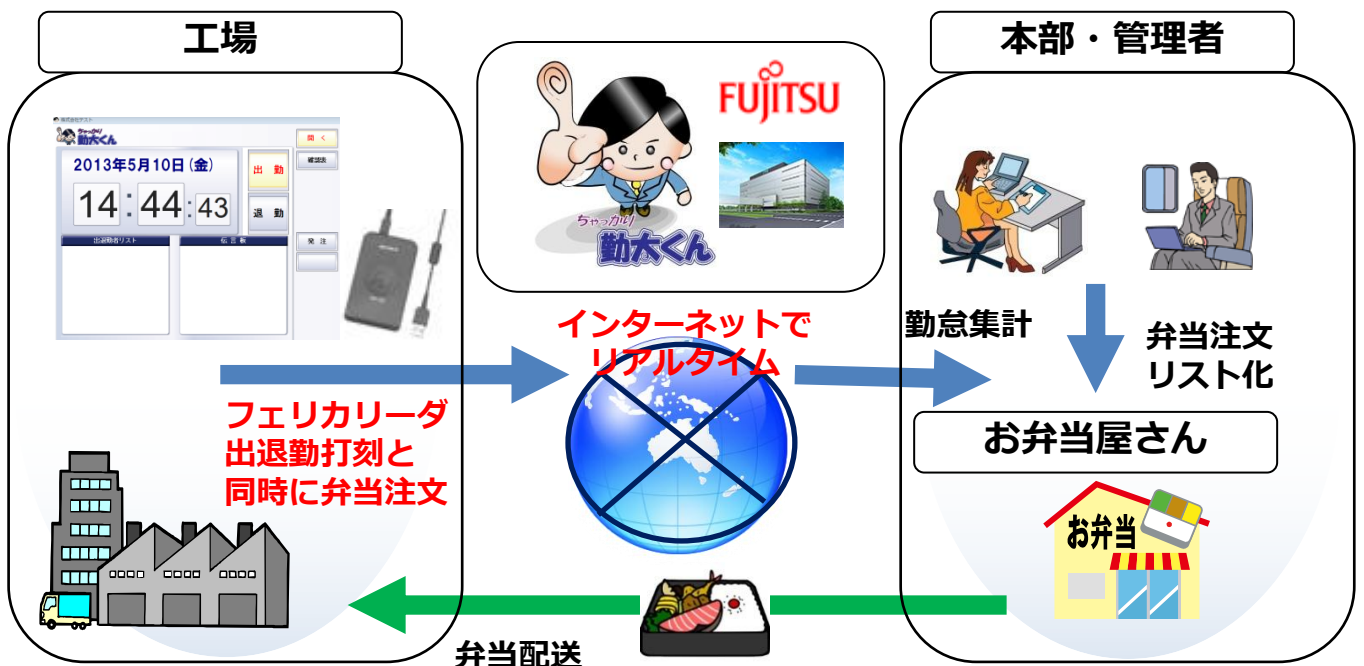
工場

株式会社テスト

ちゃっかり勤太くん

2013年5月10日（金）

14:44:43

出勤

退勤

開く

確認表

発注

出退勤者リスト

伝言板

ちゃっかり勤太くん

FUJITSU

本部・管理者

勤怠集計

弁当注文リスト化

インターネットでリアルタイム

フェリカリーダ出退勤打刻と同時に弁当注文

お弁当屋さん

お弁当

弁当配送